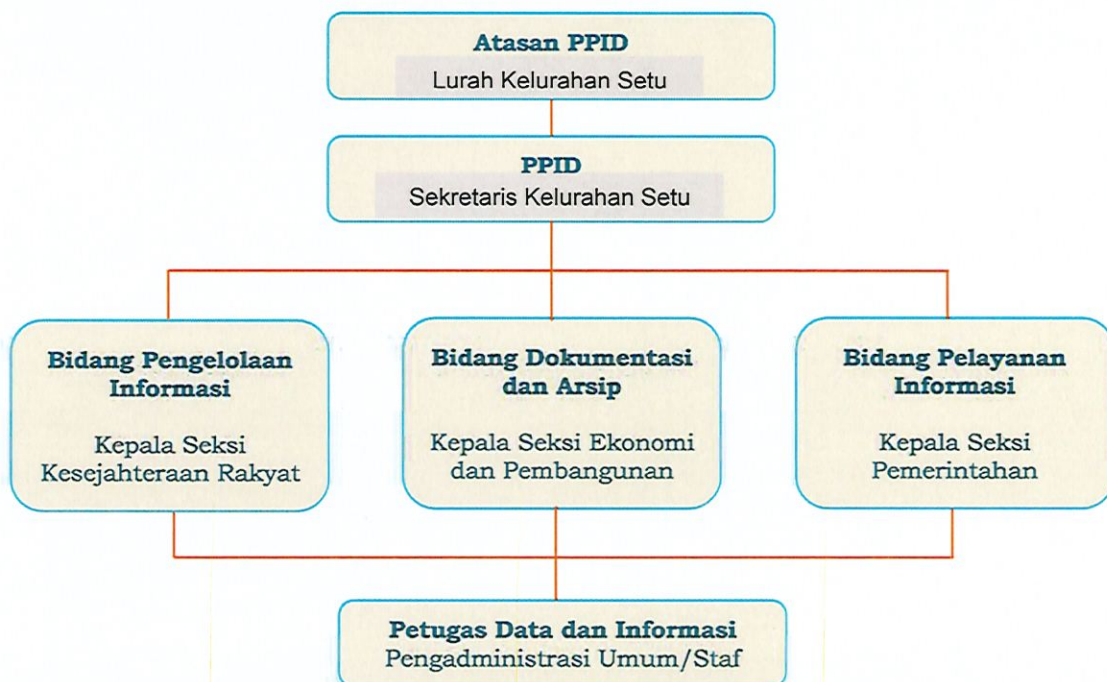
Atasan PPID
Lurah Kelurahan Setu

PPID
Sekretaris Kelurahan Setu

Bidang Pengelolaan Informasi

Kepala Seksi Kesejahteraan Rakyat

Bidang Dokumentasi dan Arsip

Kepala Seksi Ekonomi dan Pembangunan

Bidang Pelayanan Informasi

Kepala Seksi Pemerintahan

Petugas Data dan Informasi
Pengadministrasi Umum/Staf